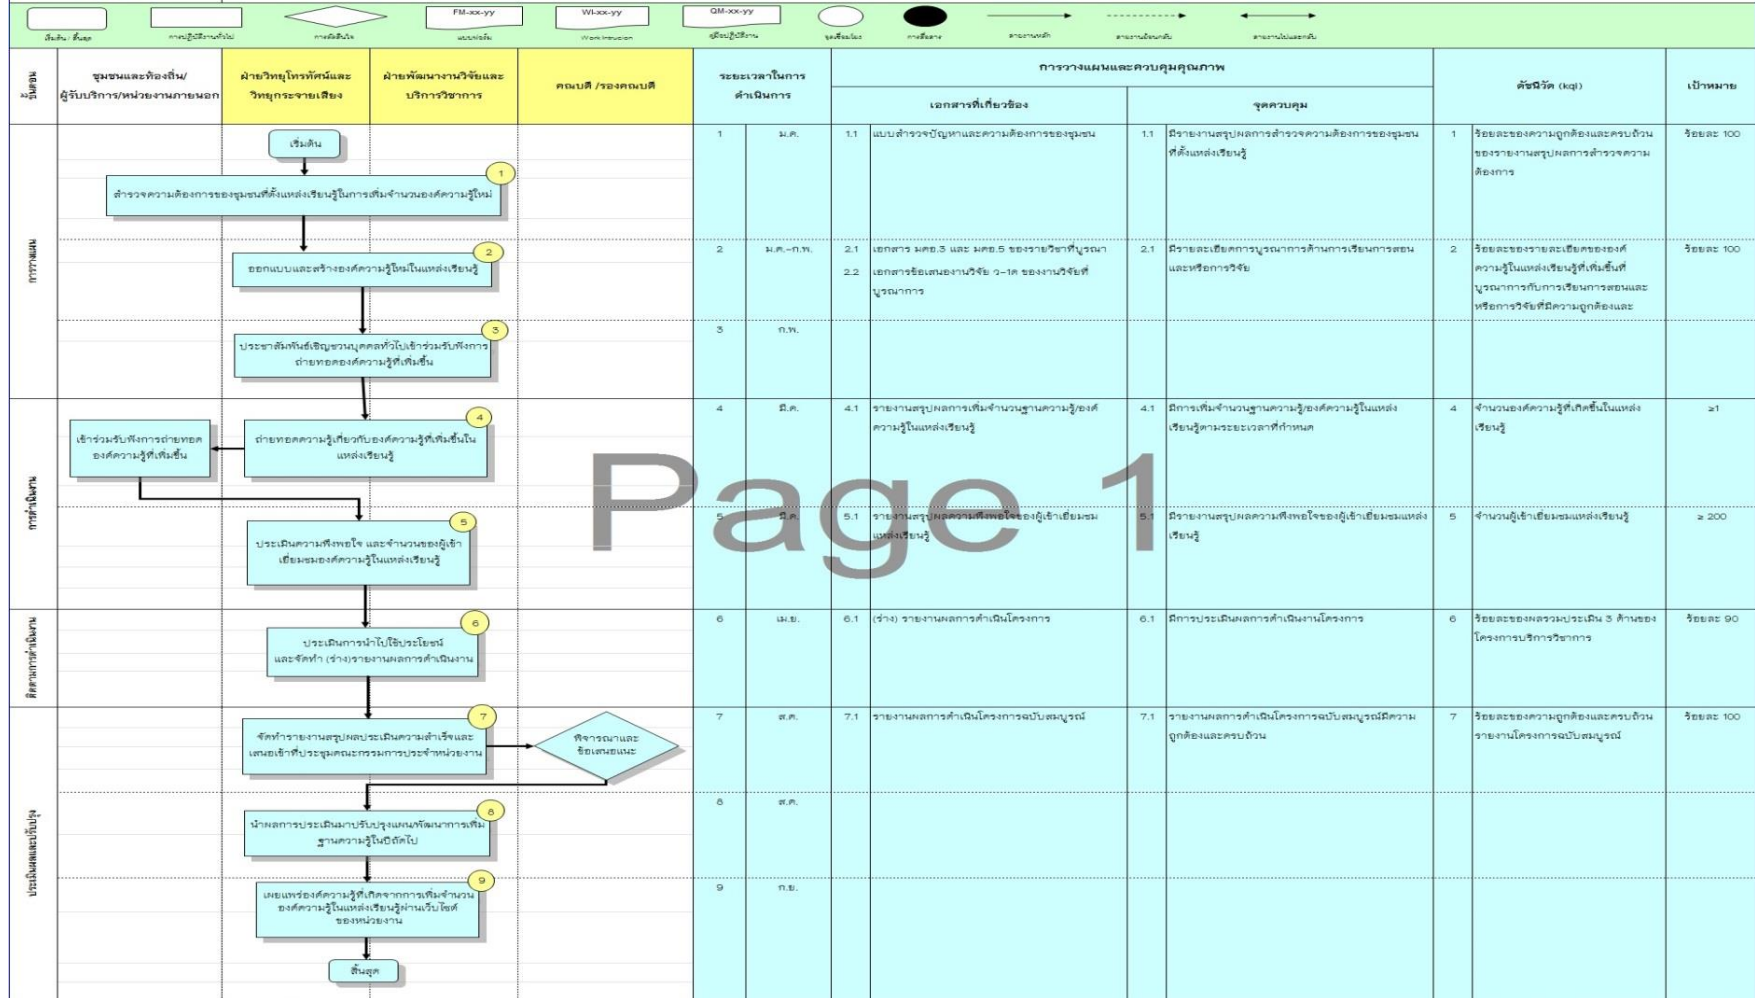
เริ่มต้น/สิ้นสุด การปฏิบัติงานทั่วไป การตัดสินใจ FM-xx-yy แบบฟอร์ม WI-xx-yy Work Instruction QM-xx-yy คู่มือปฏิบัติงาน จุดเชื่อมโยง การสิ้นสุด สายงานหลัก สายงานย้อนกลับ สายงานไปและกลับ

| ขั้นตอน | ชุมชนและท้องถิ่น/ผู้รับบริการ/หน่วยงานภายนอก | ฝ่ายวิทยุโทรทัศน์และวิทยุกระจายเสียง | ฝ่ายพัฒนางานวิจัยและบริการวิชาการ | คณบดี /รองคณบดี | ระยะเวลาในการดำเนินการ | | เอกสารที่เกี่ยวข้อง | | จุดควบคุม | | ตัวชี้วัด (kqi) | | เป้าหมาย |
|---|---|---|---|---|---|---|---|---|---|---|---|---|---|
| การวางแผน | | เริ่มต้น; 1 สำรวจความต้องการของชุมชนที่ตั้งแหล่งเรียนรู้ในการเพิ่มจำนวนองค์ความรู้ใหม่ | | | 1 | ม.ค. | 1.1 | แบบสำรวจปัญหาและความต้องการของชุมชน | 1.1 | มีรายงานสรุปผลการสำรวจความต้องการของชุมชนที่ตั้งแหล่งเรียนรู้ | 1 | ร้อยละของความถูกต้องและครบถ้วนของรายงานสรุปผลการสำรวจความต้องการ | ร้อยละ 100 |
| | | 2 ออกแบบและสร้างองค์ความรู้ใหม่ในแหล่งเรียนรู้ | | | 2 | ม.ค.-ก.พ. | 2.1 / 2.2 | เอกสาร มคอ.3 และ มคอ.5 ของรายวิชาที่บูรณา / เอกสารข้อเสนองานวิจัย ว-1ด ของงานวิจัยที่บูรณาการ | 2.1 | มีรายละเอียดการบูรณาการด้านการเรียนการสอนและหรือการวิจัย | 2 | ร้อยละของรายละเอียดขององค์ความรู้ในแหล่งเรียนรู้ที่เพิ่มขึ้นที่บูรณาการกับการเรียนการสอนและหรือการวิจัยที่มีความถูกต้องและ | ร้อยละ 100 |
| | | 3 ประชาสัมพันธ์เชิญชวนบุคคลทั่วไปเข้าร่วมรับฟังการถ่ายทอดองค์ความรู้ที่เพิ่มขึ้น | | | 3 | ก.พ. | | | | | | | |
| การดำเนินงาน | เข้าร่วมรับฟังการถ่ายทอดองค์ความรู้ที่เพิ่มขึ้น | 4 ถ่ายทอดความรู้เกี่ยวกับองค์ความรู้ที่เพิ่มขึ้นในแหล่งเรียนรู้ | | | 4 | มี.ค. | 4.1 | รายงานสรุปผลการเพิ่มจำนวนฐานความรู้/องค์ความรู้ในแหล่งเรียนรู้ | 4.1 | มีการเพิ่มจำนวนฐานความรู้/องค์ความรู้ในแหล่งเรียนรู้ตามระยะเวลาที่กำหนด | 4 | จำนวนองค์ความรู้ที่เกิดขึ้นในแหล่งเรียนรู้ | ≥1 |
| | | 5 ประเมินความพึงพอใจ และจำนวนของผู้เข้าเยี่ยมชมองค์ความรู้ในแหล่งเรียนรู้ | | | 5 | มี.ค. | 5.1 | รายงานสรุปผลความพึงพอใจของผู้เข้าเยี่ยมชมแหล่งเรียนรู้ | 5.1 | มีรายงานสรุปผลความพึงพอใจของผู้เข้าเยี่ยมชมแหล่งเรียนรู้ | 5 | จำนวนผู้เข้าเยี่ยมชมแหล่งเรียนรู้ | ≥ 200 |
| ติดตามการดำเนินงาน | | 6 ประเมินการนำไปใช้ประโยชน์ และจัดทำ (ร่าง)รายงานผลการดำเนินงาน | | | 6 | เม.ย. | 6.1 | (ร่าง) รายงานผลการดำเนินโครงการ | 6.1 | มีการประเมินผลการดำเนินงานโครงการ | 6 | ร้อยละของผลรวมประเมิน 3 ด้านของโครงการบริการวิชาการ | ร้อยละ 90 |
| ประเมินผลและปรับปรุง | | 7 จัดทำรายงานสรุปผลประเมินความสำเร็จและเสนอเข้าที่ประชุมคณะกรรมการประจำหน่วยงาน | | พิจารณาและข้อเสนอแนะ | 7 | ส.ค. | 7.1 | รายงานผลการดำเนินโครงการฉบับสมบูรณ์ | 7.1 | รายงานผลการดำเนินโครงการฉบับสมบูรณ์มีความถูกต้องและครบถ้วน | 7 | ร้อยละของความถูกต้องและครบถ้วนรายงานโครงการฉบับสมบูรณ์ | ร้อยละ 100 |
| | | 8 นำผลการประเมินมาปรับปรุงแผนพัฒนาการเพิ่มฐานความรู้ในปีถัดไป | | | 8 | ส.ค. | | | | | | | |
| | | 9 เผยแพร่องค์ความรู้ที่เกิดจากการเพิ่มจำนวนองค์ความรู้ในแหล่งเรียนรู้ผ่านเว็บไซต์ของหน่วยงาน; สิ้นสุด | | | 9 | ก.ย. | | | | | | | |

Page 1